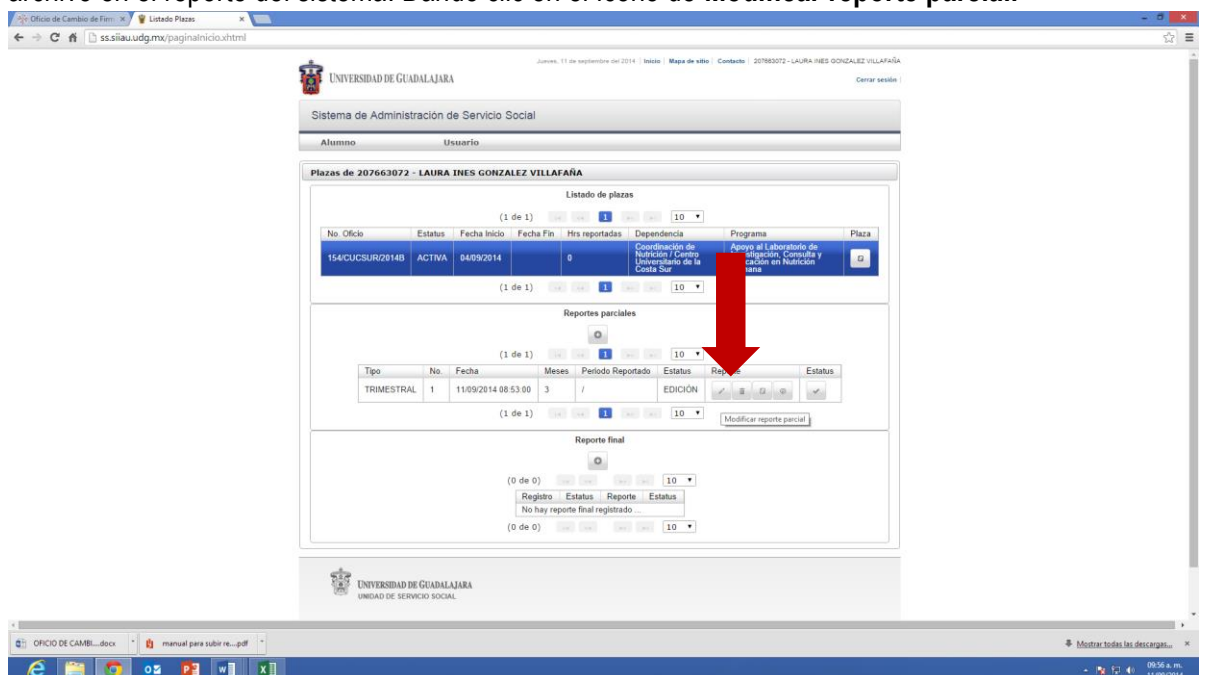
Oficio de Cambio de Firm | Listado Plazas

ss.siiau.udg.mx/paginaInicio.xhtml

Jueves, 11 de septiembre del 2014 | Inicio | Mapa de sitio | Contacto | 207663072 - LAURA INES GONZALEZ VILLAFAÑA

UNIVERSIDAD DE GUADALAJARA

Cerrar sesión

Sistema de Administración de Servicio Social

Alumno Usuario

Plazas de 207663072 - LAURA INES GONZALEZ VILLAFAÑA

Listado de plazas

(1 de 1) 1 10

| No. Oficio | Estatus | Fecha Inicio | Fecha Fin | Hrs reportadas | Dependencia | Programa | Plaza |
|---|---|---|---|---|---|---|---|
| 154/CUCSUR/2014B | ACTIVA | 04/09/2014 | | 0 | Coordinación de Nutrición / Centro Universitario de la Costa Sur | Apoyo al Laboratorio de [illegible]stigación, Consulta y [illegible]cación en Nutrición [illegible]ana | |

(1 de 1) 1 10

Reportes parciales

(1 de 1) 1 10

| Tipo | No. | Fecha | Meses | Periodo Reportado | Estatus | Rep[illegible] | Estatus |
|---|---|---|---|---|---|---|---|
| TRIMESTRAL | 1 | 11/09/2014 08:53:00 | 3 | / | EDICIÓN | | |

(1 de 1) 1 10

Modificar reporte parcial

Reporte final

(0 de 0) 10

| Registro | Estatus | Reporte | Estatus |
|---|---|---|---|
| No hay reporte final registrado ... | | | |

(0 de 0) 10

UNIVERSIDAD DE GUADALAJARA
UNIDAD DE SERVICIO SOCIAL

OFICIO DE CAMBI....docx
manual para subir re....pdf
Mostrar todas las descargas...

09:56 a. m.